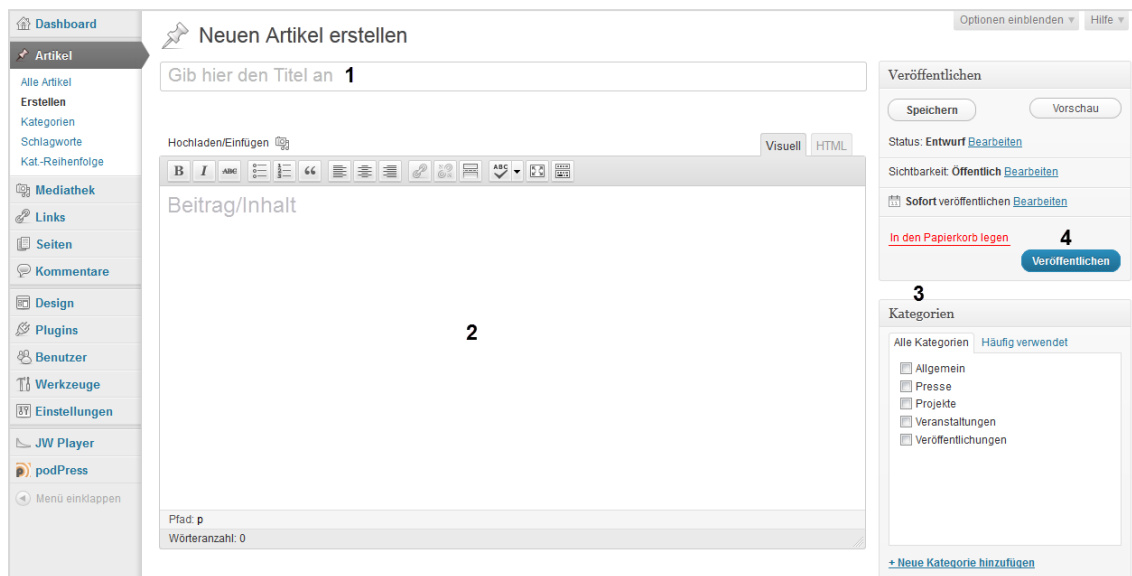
Dashboard
Artikel
Alle Artikel
Erstellen
Kategorien
Schlagworte
Kat.-Reihenfolge
Mediathek
Links
Seiten
Kommentare
Design
Plugins
Benutzer
Werkzeuge
Einstellungen
JW Player
podPress
Menü einklappen

Optionen einblenden ▼ Hilfe ▼

Neuen Artikel erstellen

Gib hier den Titel an 1

Hochladen/Einfügen
Visuell HTML

Beitrag/Inhalt

2

Pfad: p
Wörteranzahl: 0

Veröffentlichen
Speichern
Vorschau
Status: Entwurf Bearbeiten
Sichtbarkeit: Öffentlich Bearbeiten
Sofort veröffentlichen Bearbeiten
In den Papierkorb legen
4
Veröffentlichen

3
Kategorien
Alle Kategorien Häufig verwendet
Allgemein
Presse
Projekte
Veranstaltungen
Veröffentlichungen
+ Neue Kategorie hinzufügen